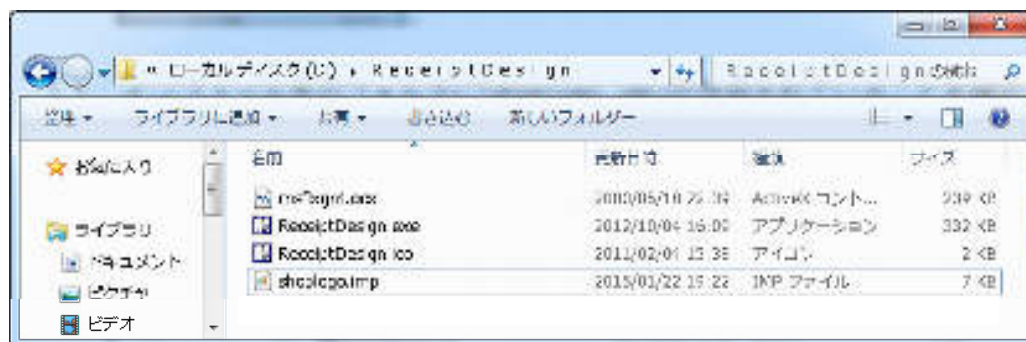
« ローカルディスク (C:) › ReceiptDesign

ReceiptDesignの検索

整理 ▾ ライブラリに追加 ▾ 共有 ▾ 書き込む 新しいフォルダー

☆ お気に入り

ライブラリ
ドキュメント
ピクチャ
ビデオ

| 名前 | 更新日時 | 種類 | サイズ |
|---|---|---|---|
| msflxgrd.ocx | 2000/05/10 23:38 | ActiveX コントロ... | 239 KB |
| ReceiptDesign.exe | 2012/10/04 16:00 | アプリケーション | 332 KB |
| ReceiptDesign.ico | 2011/02/01 13:38 | アイコン | 2 KB |
| shoplogo.lmp | 2015/01/22 15:22 | LMP ファイル | 7 KB |